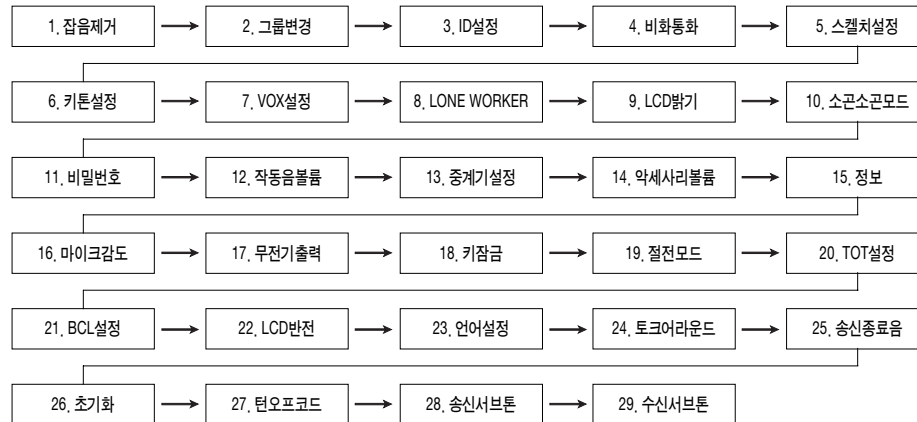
1. 잡음제거

2. 그룹변경

3. ID설정

4. 비화통화

5. 스켈치설정

6. 키톤설정

7. VOX설정

8. LONE WORKER

9. LCD밝기

10. 소곤소곤모드

11. 비밀번호

12. 작동음볼륨

13. 중계기설정

14. 악세사리볼륨

15. 정보

16. 마이크감도

17. 무전기출력

18. 키잠금

19. 절전모드

20. TOT설정

21. BCL설정

22. LCD반전

23. 언어설정

24. 토크어라운드

25. 송신종료음

26. 초기화

27. 턴오프코드

28. 송신서브톤

29. 수신서브톤